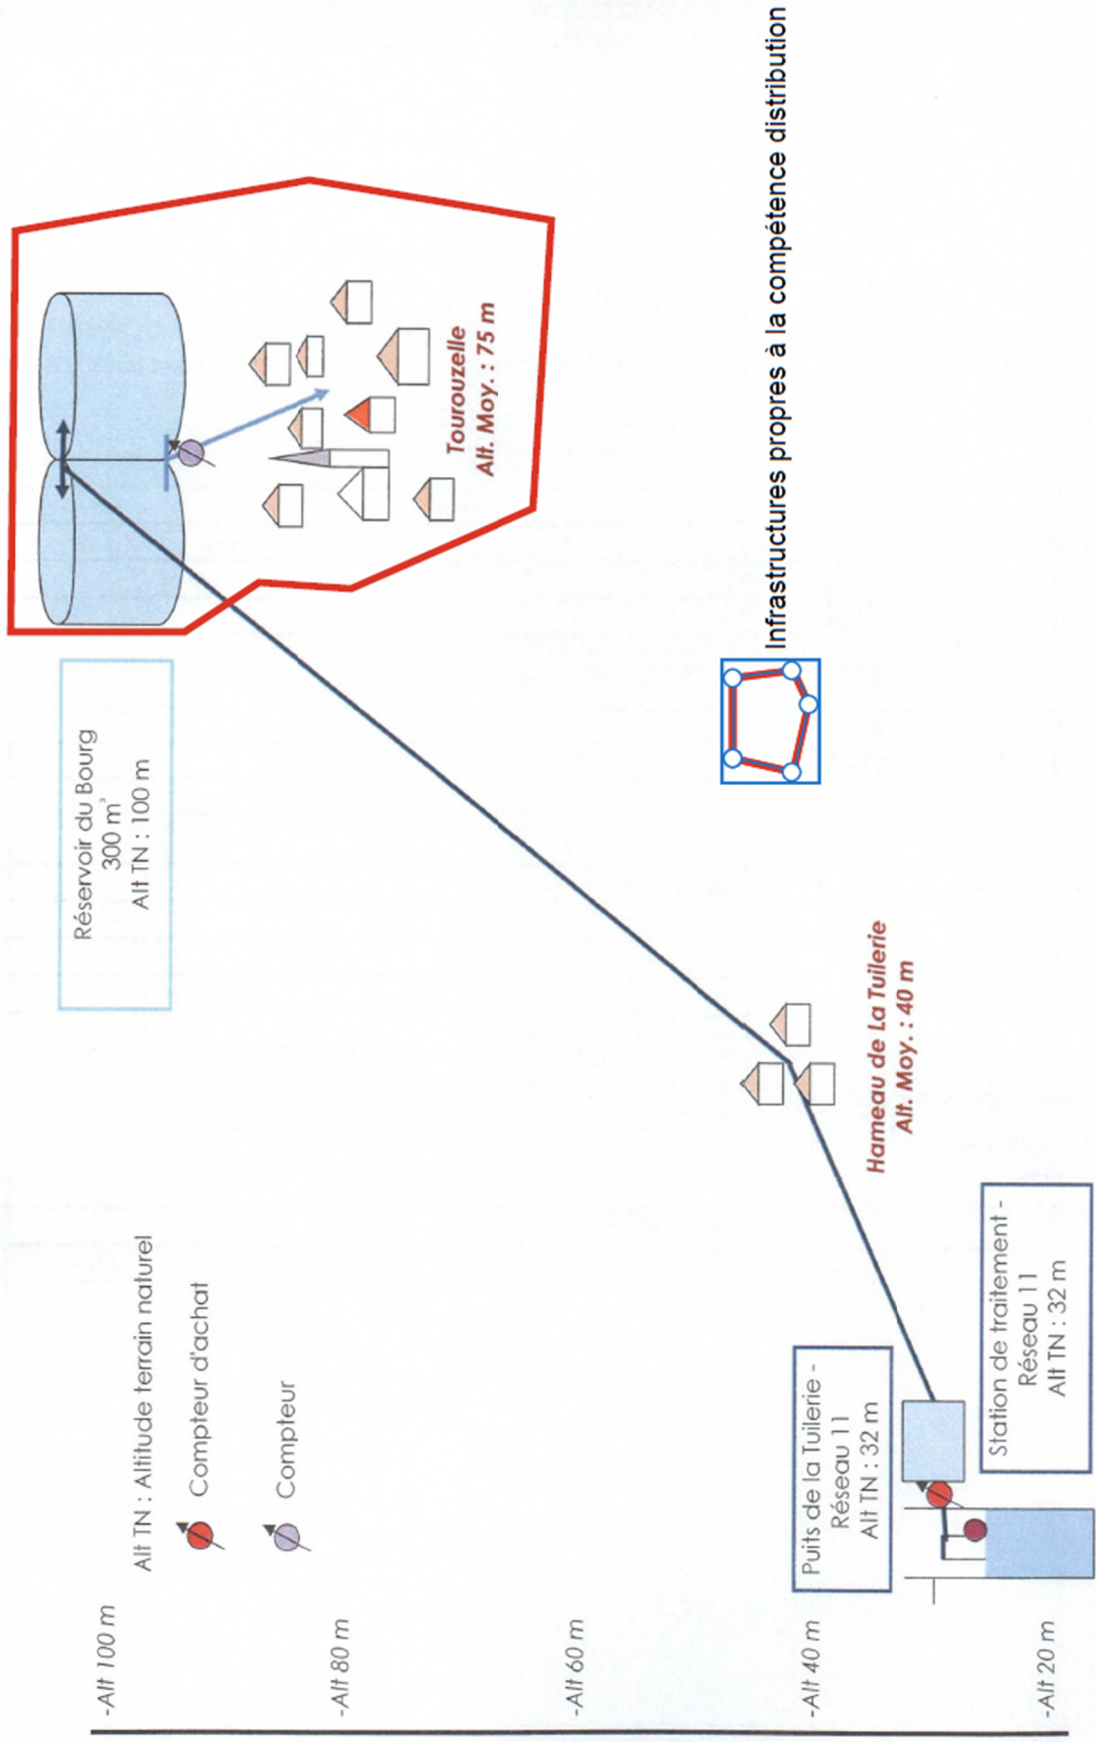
-Alt 100 m

-Alt 80 m

-Alt 60 m

-Alt 40 m

-Alt 20 m

Alt TN : Altitude terrain naturel

Compteur d'achat

Compteur

Réservoir du Bourg
300 m³
Alt TN : 100 m

Tourouzelle
Alt. Moy. : 75 m

Hameau de La Tuilerie
Alt. Moy. : 40 m

Puits de la Tuilerie - Réseau 11
Alt TN : 32 m

Station de traitement - Réseau 11
Alt TN : 32 m

Infrastructures propres à la compétence distribution